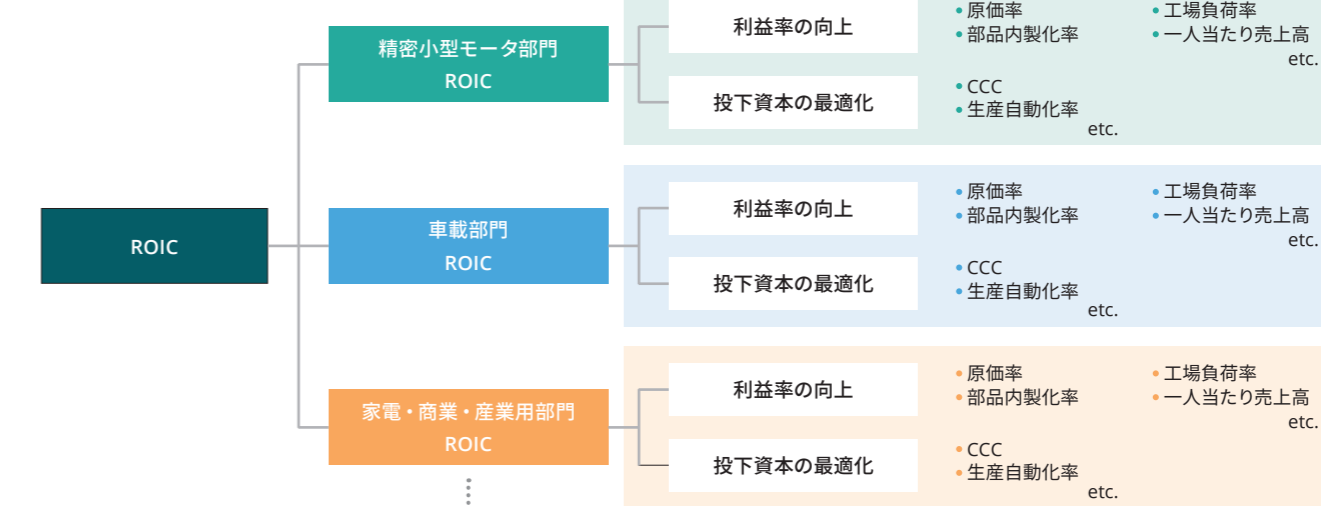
ROIC

精密小型モータ部門
ROIC

利益率の向上

• 原価率
• 部品内製化率

• 工場負荷率
• 一人当たり売上高
etc.

投下資本の最適化

• CCC
• 生産自動化率
etc.

車載部門
ROIC

利益率の向上

• 原価率
• 部品内製化率

• 工場負荷率
• 一人当たり売上高
etc.

投下資本の最適化

• CCC
• 生産自動化率
etc.

家電・商業・産業用部門
ROIC

利益率の向上

• 原価率
• 部品内製化率

• 工場負荷率
• 一人当たり売上高
etc.

投下資本の最適化

• CCC
• 生産自動化率
etc.